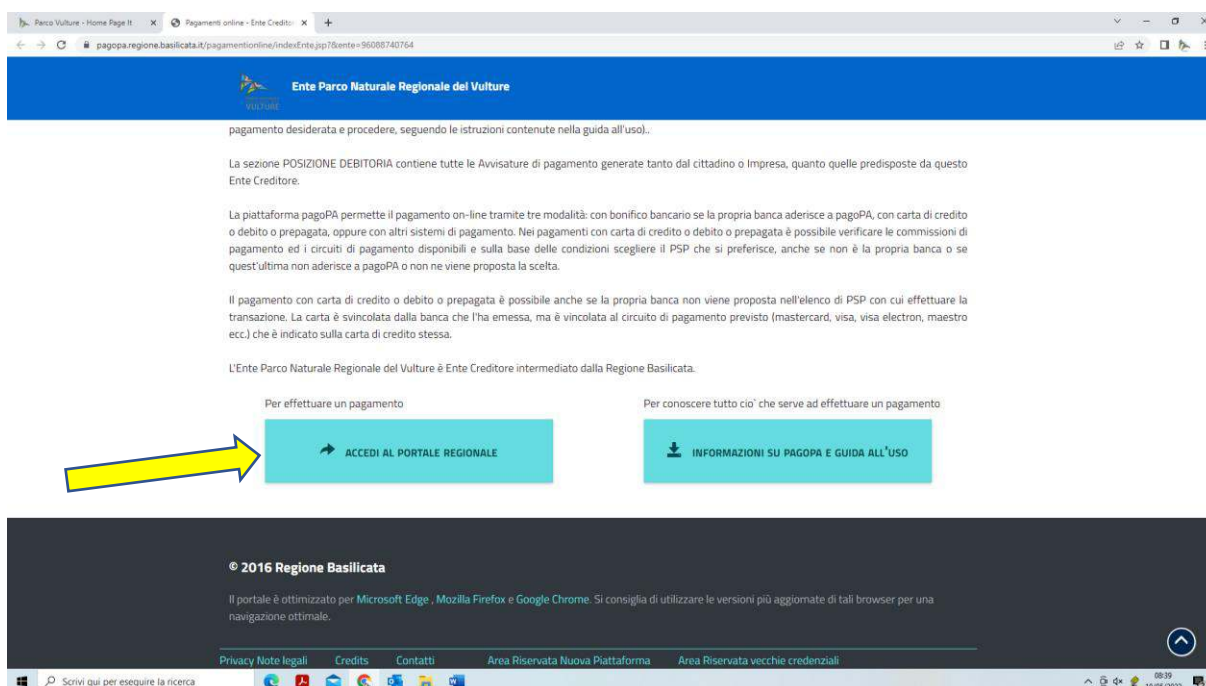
Parco Vulture - Home Page It × Pagamenti online - Ente Credito ×

pagopa.regione.basilicata.it/pagamentionline/indexEnte.jsp?ente=96088740764

VULTURE

Ente Parco Naturale Regionale del Vulture

pagamento desiderata e procedere, seguendo le istruzioni contenute nella guida all'uso)..

La sezione POSIZIONE DEBITORIA contiene tutte le Avvisature di pagamento generate tanto dal cittadino o Impresa, quanto quelle predisposte da questo Ente Creditore.

La piattaforma pagoPA permette il pagamento on-line tramite tre modalità: con bonifico bancario se la propria banca aderisce a pagoPA, con carta di credito o debito o prepagata, oppure con altri sistemi di pagamento. Nei pagamenti con carta di credito o debito o prepagata è possibile verificare le commissioni di pagamento ed i circuiti di pagamento disponibili e sulla base delle condizioni scegliere il PSP che si preferisce, anche se non è la propria banca o se quest'ultima non aderisce a pagoPA o non ne viene proposta la scelta.

Il pagamento con carta di credito o debito o prepagata è possibile anche se la propria banca non viene proposta nell'elenco di PSP con cui effettuare la transazione. La carta è svincolata dalla banca che l'ha emessa, ma è vincolata al circuito di pagamento previsto (mastercard, visa, visa electron, maestro ecc.) che è indicato sulla carta di credito stessa.

L'Ente Parco Naturale Regionale del Vulture è Ente Creditore intermediato dalla Regione Basilicata.

Per effettuare un pagamento

ACCEDI AL PORTALE REGIONALE

Per conoscere tutto cio' che serve ad effettuare un pagamento

INFORMAZIONI SU PAGOPA E GUIDA ALL'USO

© 2016 Regione Basilicata

Il portale è ottimizzato per Microsoft Edge , Mozilla Firefox e Google Chrome. Si consiglia di utilizzare le versioni più aggiornate di tali browser per una navigazione ottimale.

Privacy Note legali Credits Contatti Area Riservata Nuova Piattaforma Area Riservata vecchie credenziali

Scrivi qui per eseguire la ricerca

08:39
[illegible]